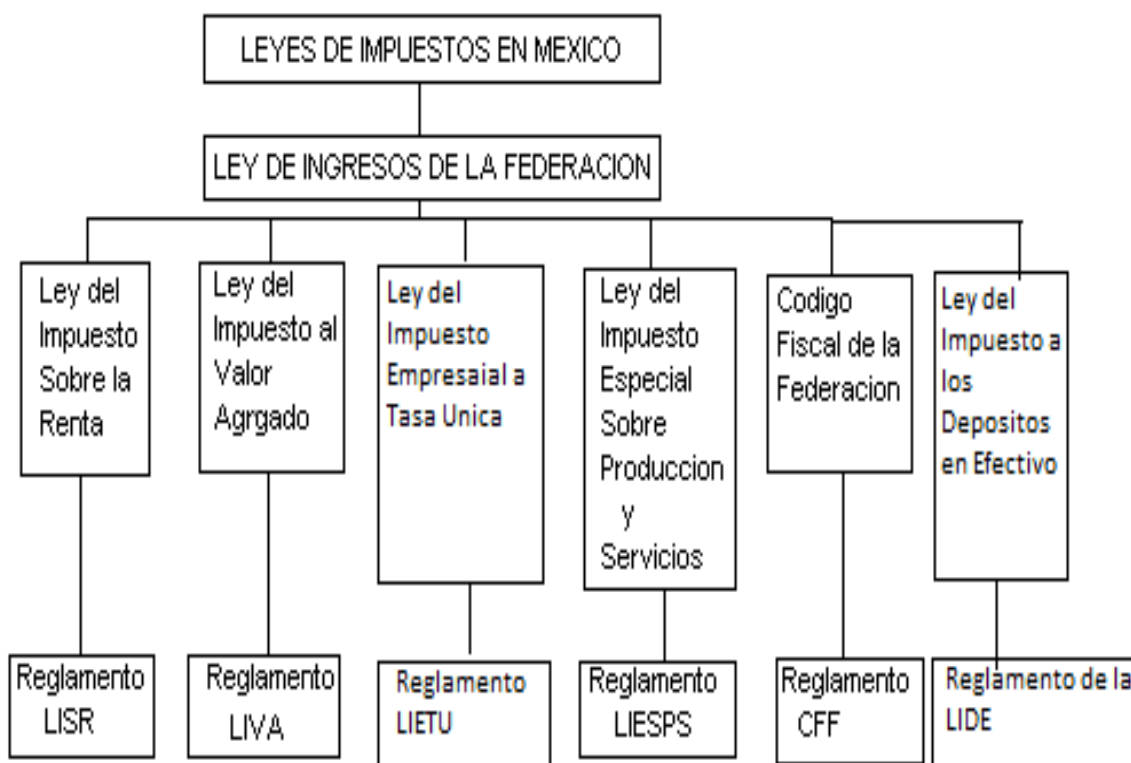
LEYES DE IMPUESTOS EN MEXICO

LEY DE INGRESOS DE LA FEDERACION

Ley del Impuesto Sobre la Renta

Ley del Impuesto al Valor Agrgado

Ley del Impuesto Empresaial a Tasa Unica

Ley del Impuesto Especial Sobre Produccion y Servicios

Codigo Fiscal de la Federacion

Ley del Impuesto a los Depositos en Efectivo

Reglamento LISR

Reglamento LIVA

Reglamento LIETU

Reglamento LIESPS

Reglamento CFF

Reglamento de la LIDE